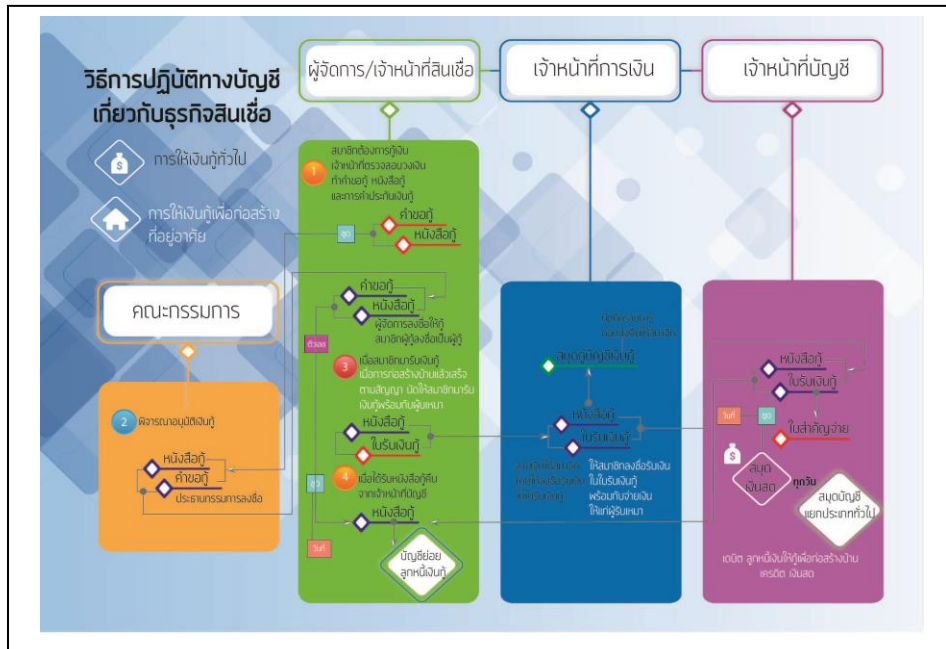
วิธีการปฏิบัติทางบัญชีเกี่ยวกับธุรกิจสินเชื่อ

การให้เงินกู้ทั่วไป

การให้เงินกู้เพื่อก่อสร้างที่อยู่อาศัย

ผู้จัดการ/เจ้าหน้าที่สินเชื่อ

เจ้าหน้าที่การเงิน

เจ้าหน้าที่บัญชี

1 สมาชิกต้องการกู้เงิน เจ้าหน้าที่ตรวจสอบวงเงิน ทำคำขอกู้ หนังสือกู้ และการค้ำประกันเงินกู้

ชุด

คำขอกู้

หนังสือกู้

คณะกรรมการ

คำขอกู้

หนังสือกู้

ผู้จัดการลงชื่อให้สมาชิกผู้ลงชื่อเป็นผู้กู้

ตัวผล

3 เมื่อสมาชิกมารับเงินกู้ เมื่อการก่อสร้างบ้านแล้วเสร็จตามสัญญา นัดให้สมาชิกมารับเงินกู้พร้อมกับผู้รับเหมา

2 พิจารณาอนุมัติเงินกู้

หนังสือกู้

คำขอกู้

ประธานกรรมการลงชื่อ

หนังสือกู้

ใบรับเงินกู้

4 เมื่อได้รับหนังสือกู้คืนจากเจ้าหน้าที่บัญชี

ชุด

หนังสือกู้

วันที่

บัญชีย่อยลูกหนี้เงินกู้

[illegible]

สมุดคุมทะเบียนเงินกู้

หนังสือกู้

ใบรับเงินกู้

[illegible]

ให้สมาชิกลงชื่อรับเงินในใบรับเงินกู้ พร้อมกับจ่ายเงินให้แก่ผู้รับเหมา

หนังสือกู้

ใบรับเงินกู้

วันที่

ชุด

ใบสำคัญจ่าย

สมุดเงินสด

ทุกวัน

สมุดบัญชีแยกประเภททั่วไป

เดบิต ลูกหนี้เงินให้กู้เพื่อก่อสร้างบ้าน เครดิต เงินสด